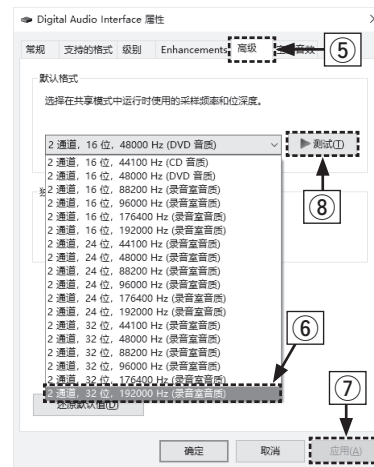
Digital Audio Interface 属性

常规　支持的格式　级别　Enhancements　高级　空间音效

⑤

默认格式

选择在共享模式中运行时使用的采样频率和位深度。

2 通道，16 位，48000 Hz (DVD 音质)

▶ 测试(T)

⑧

2 通道，16 位，44100 Hz (CD 音质)
2 通道，16 位，48000 Hz (DVD 音质)
2 通道，16 位，88200 Hz (录音室音质)
2 通道，16 位，96000 Hz (录音室音质)
2 通道，16 位，176400 Hz (录音室音质)
2 通道，16 位，192000 Hz (录音室音质)
2 通道，24 位，44100 Hz (录音室音质)
2 通道，24 位，48000 Hz (录音室音质)
2 通道，24 位，88200 Hz (录音室音质)
2 通道，24 位，96000 Hz (录音室音质)
2 通道，24 位，176400 Hz (录音室音质)
2 通道，24 位，192000 Hz (录音室音质)
2 通道，32 位，44100 Hz (录音室音质)
2 通道，32 位，48000 Hz (录音室音质)
2 通道，32 位，88200 Hz (录音室音质)
2 通道，32 位，96000 Hz (录音室音质)
2 通道，32 位，176400 Hz (录音室音质)
2 通道，32 位，192000 Hz (录音室音质)

⑥

还原默认值(D)

⑦

确定　取消　应用(A)